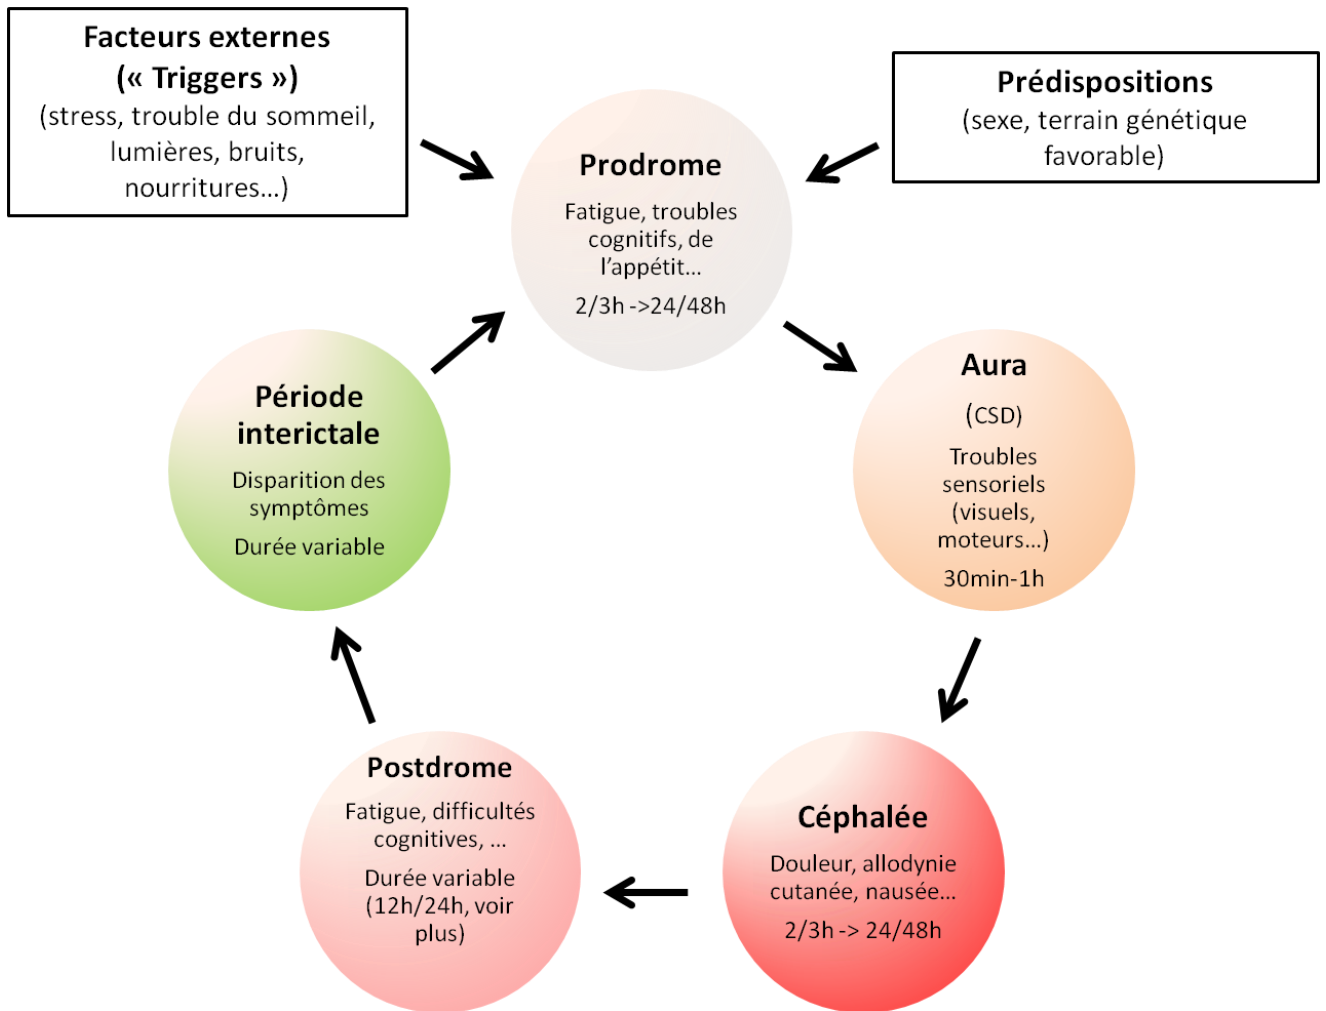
Facteurs externes
(« Triggers »)
(stress, trouble du sommeil, lumières, bruits, nourritures…)

Prédispositions
(sexe, terrain génétique favorable)

Prodrome
Fatigue, troubles cognitifs, de l'appétit…
2/3h ->24/48h

Aura
(CSD)
Troubles sensoriels (visuels, moteurs…)
30min-1h

Céphalée
Douleur, allodynie cutanée, nausée…
2/3h -> 24/48h

Postdrome
Fatigue, difficultés cognitives, …
Durée variable (12h/24h, voir plus)

Période intercritale
Disparition des symptômes
Durée variable